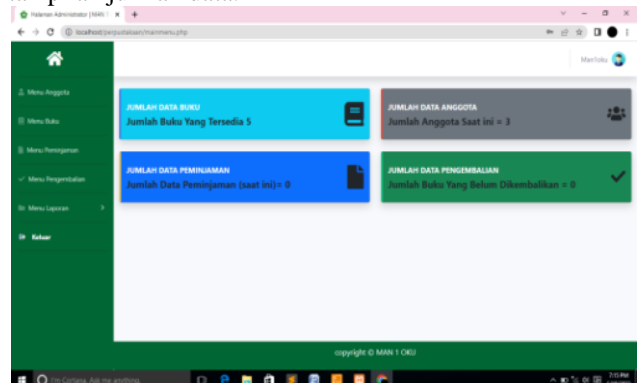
Halaman Administrator | MAN 1 ×
localhost/perpustakaan/mainmenu.php

Menu Anggota
Menu Buku
Menu Peminjaman
Menu Pengembalian
Menu Laporan
Keluar

Menfoku

JUMLAH DATA BUKU
Jumlah Buku Yang Tersedia 5

JUMLAH DATA ANGGOTA
Jumlah Anggota Saat ini = 3

JUMLAH DATA PEMINJAMAN
Jumlah Data Peminjaman (saat ini)= 0

JUMLAH DATA PENGEMBALIAN
Jumlah Buku Yang Belum Dikembalikan = 0

copyright © MAN 1 OKU

I'm Cortana. Ask me anything.
7:15 PM